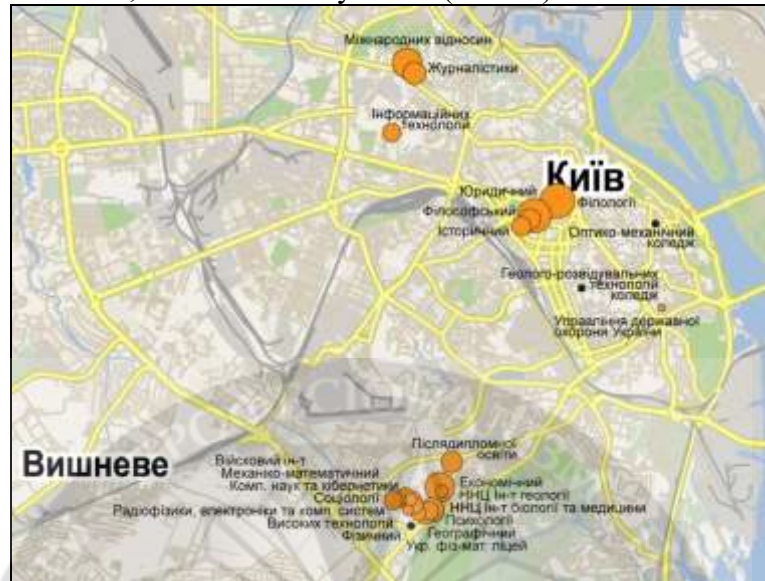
Міжнародних відносин
Журналістики
Інформаційних технологій
Київ
Юридичний
Філології
Філософський
Історичний
Оптико-механічний коледж
Геолого-розвідувальних технологій коледж
Управління державної охорони України
Вишневе
Післядипломної освіти
Військовий ін-т
Механіко-математичний
Комп. наук та кібернетики
Соціології
Радіофізики, електроніки та комп. систем
Високих технологій
Фізичний
Економічний
ННЦ Ін-т геології
ННЦ Ін-т біології та медицини
Психології
Географічний
Укр. фіз-мат. ліцей